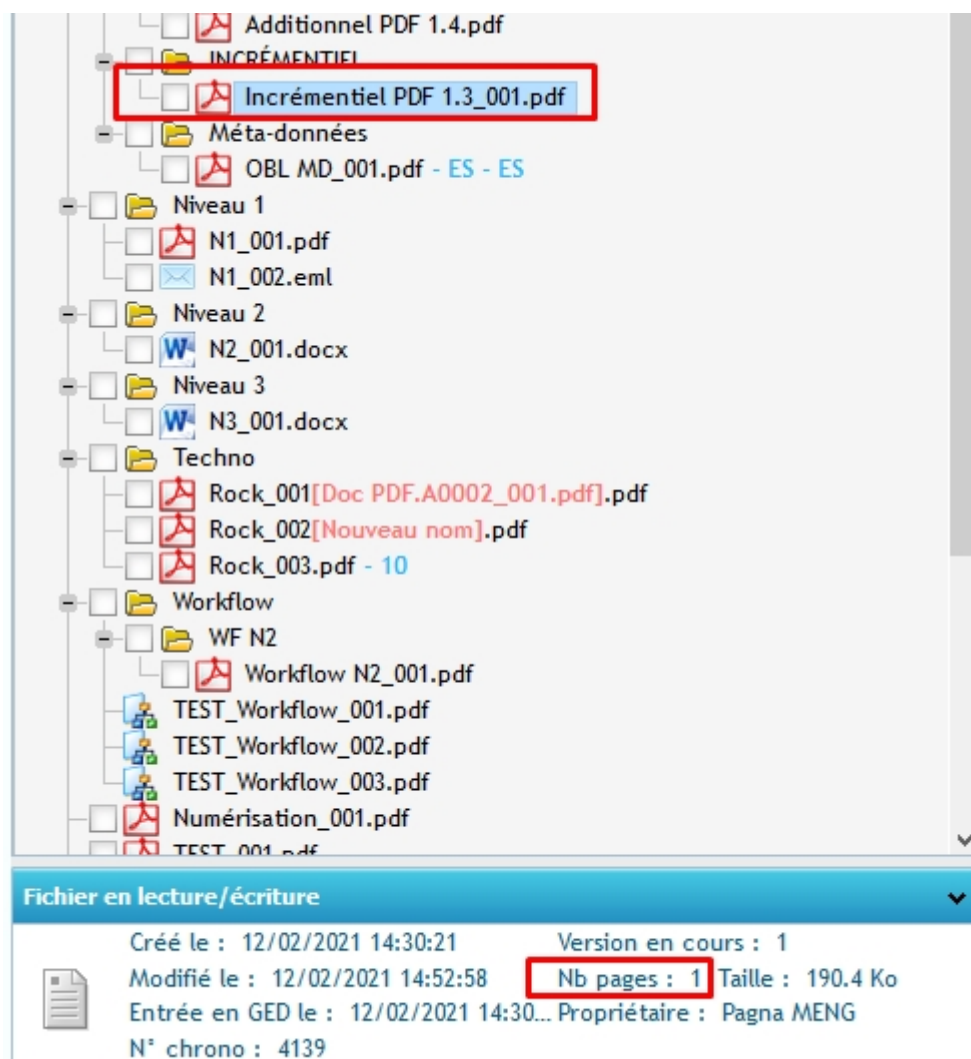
Additionnel PDF 1.4.pdf
INCRÉMENTIEL
Incrémentiel PDF 1.3_001.pdf
Méta-données
OBL MD_001.pdf - ES - ES
Niveau 1
N1_001.pdf
N1_002.eml
Niveau 2
N2_001.docx
Niveau 3
N3_001.docx
Techno
Rock_001[Doc PDF.A0002_001.pdf].pdf
Rock_002[Nouveau nom].pdf
Rock_003.pdf - 10
Workflow
WF N2
Workflow N2_001.pdf
TEST_Workflow_001.pdf
TEST_Workflow_002.pdf
TEST_Workflow_003.pdf
Numérisation_001.pdf
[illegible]

Fichier en lecture/écriture

Créé le : 12/02/2021 14:30:21
Version en cours : 1
Modifié le : 12/02/2021 14:52:58
Nb pages : 1
Taille : 190.4 Ko
Entrée en GED le : 12/02/2021 14:30...
Propriétaire : Pagna MENG
N° chrono : 4139